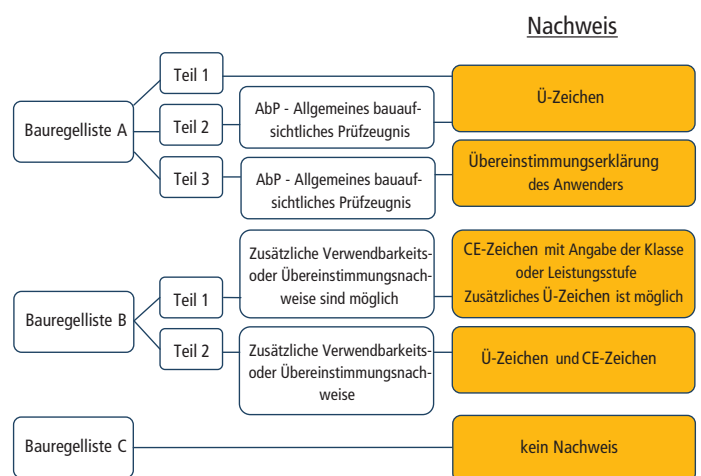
Nachweis

Bauregelliste A

Teil 1

Ü-Zeichen

Teil 2

AbP - Allgemeines bauaufsichtliches Prüfzeugnis

Teil 3

AbP - Allgemeines bauaufsichtliches Prüfzeugnis

Übereinstimmungserklärung des Anwenders

Bauregelliste B

Teil 1

Zusätzliche Verwendbarkeits- oder Übereinstimmungsnachweise sind möglich

CE-Zeichen mit Angabe der Klasse oder Leistungsstufe
Zusätzliches Ü-Zeichen ist möglich

Teil 2

Zusätzliche Verwendbarkeits- oder Übereinstimmungsnachweise

Ü-Zeichen und CE-Zeichen

Bauregelliste C

kein Nachweis